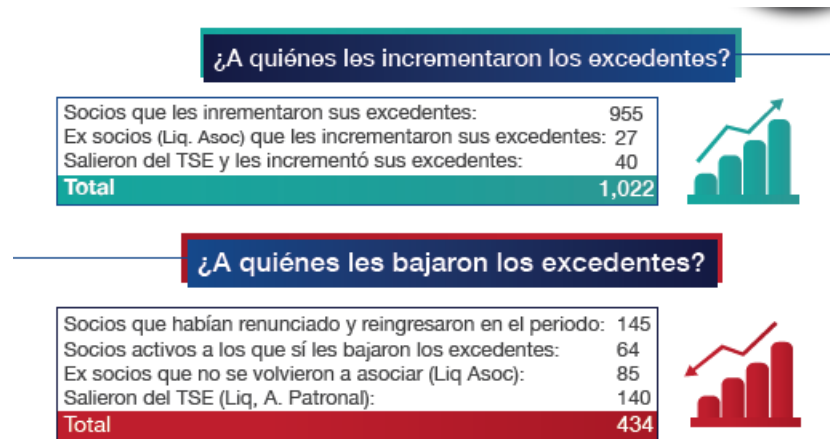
¿A quiénes les incrementaron los excedentes?

| | |
|---|---|
| Socios que les inrementaron sus excedentes: | 955 |
| Ex socios (Liq. Asoc) que les incrementaron sus excedentes: | 27 |
| Salieron del TSE y les incrementó sus excedentes: | 40 |
| Total | 1,022 |

¿A quiénes les bajaron los excedentes?

| | |
|---|---|
| Socios que habían renunciado y reingresaron en el periodo: | 145 |
| Socios activos a los que sí les bajaron los excedentes: | 64 |
| Ex socios que no se volvieron a asociar (Liq Asoc): | 85 |
| Salieron del TSE (Liq, A. Patronal): | 140 |
| Total | 434 |